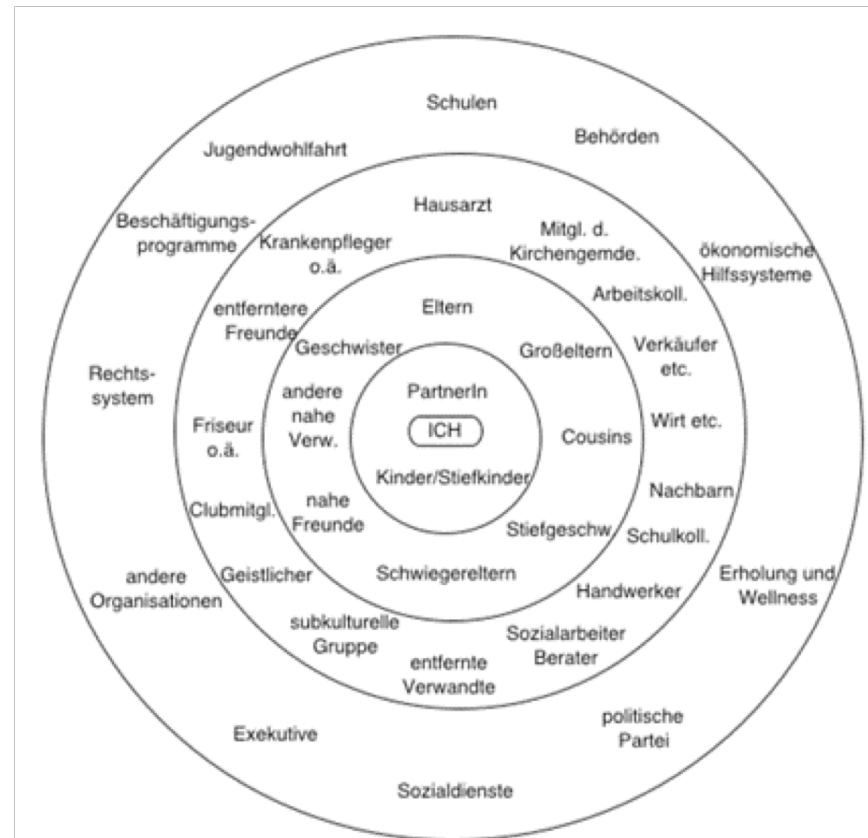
Schulen
Behörden
Jugendwohlfahrt
Beschäftigungsprogramme
Hausarzt
Krankenpfleger o.ä.
Mitgl. d. Kirchengemde.
ökonomische Hilfssysteme
Arbeitskoll.
entferntere Freunde
Eltern
Geschwister
Großeltern
Verkäufer etc.
Rechtssystem
andere nahe Verw.
PartnerIn
ICH
Cousins
Wirt etc.
Friseur o.ä.
Kinder/Stiefkinder
Nachbarn
Clubmitgl.
nahe Freunde
Stiefgeschw.
Schulkoll.
andere Organisationen
Geistlicher
Schwiegereltern
Handwerker
Erholung und Wellness
subkulturelle Gruppe
Sozialarbeiter Berater
entfernte Verwandte
Exekutive
politische Partei
Sozialdienste